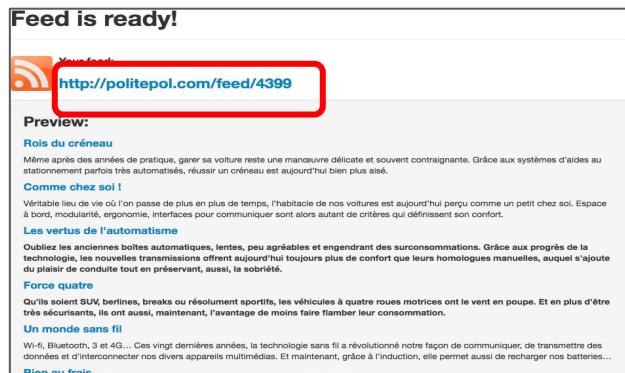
Feed is ready!

Your feed:

http://politepol.com/feed/4399

Preview:

Rois du créneau

Même après des années de pratique, garer sa voiture reste une manœuvre délicate et souvent contraignante. Grâce aux systèmes d'aides au stationnement parfois très automatisés, réussir un créneau est aujourd'hui bien plus aisé.

Comme chez soi !

Véritable lieu de vie où l'on passe de plus en plus de temps, l'habitacle de nos voitures est aujourd'hui perçu comme un petit chez soi. Espace à bord, modularité, ergonomie, interfaces pour communiquer sont alors autant de critères qui définissent son confort.

Les vertus de l'automatisme

Oubliez les anciennes boîtes automatiques, lentes, peu agréables et engendrant des surconsommations. Grâce aux progrès de la technologie, les nouvelles transmissions offrent aujourd'hui toujours plus de confort que leurs homologues manuelles, auquel s'ajoute du plaisir de conduite tout en préservant, aussi, la sobriété.

Force quatre

Qu'ils soient SUV, berlines, breaks ou résolument sportifs, les véhicules à quatre roues motrices ont le vent en poupe. Et en plus d'être très sécurisants, ils ont aussi, maintenant, l'avantage de moins faire flamber leur consommation.

Un monde sans fil

Wi-fi, Bluetooth, 3 et 4G… Ces vingt dernières années, la technologie sans fil a révolutionné notre façon de communiquer, de transmettre des données et d'interconnecter nos divers appareils multimédias. Et maintenant, grâce à l'induction, elle permet aussi de recharger nos batteries…

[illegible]